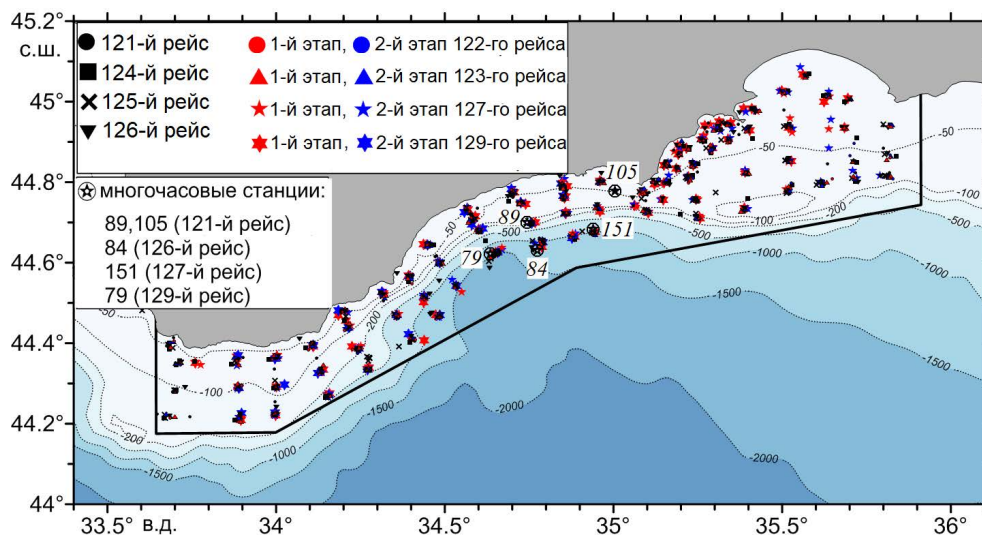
45.2°
с.ш.
45°
44.8°
44.6°
44.4°
44.2°
44°

121-й рейс
124-й рейс
125-й рейс
126-й рейс

1-й этап, 2-й этап 122-го рейса
1-й этап, 2-й этап 123-го рейса
1-й этап, 2-й этап 127-го рейса
1-й этап, 2-й этап 129-го рейса

многочасовые станции:
89,105 (121-й рейс)
84 (126-й рейс)
151 (127-й рейс)
79 (129-й рейс)

105
89
151
79
84

-50
-100
-200
-500
-1000
-1500
-2000
-50
-100
-200
-500
-1000
-1500
-2000
-100
-200
-1000
-1500
-1500
-100
-200
-500
-1000

33.5°
в.д.
34°
34.5°
35°
35.5°
36°